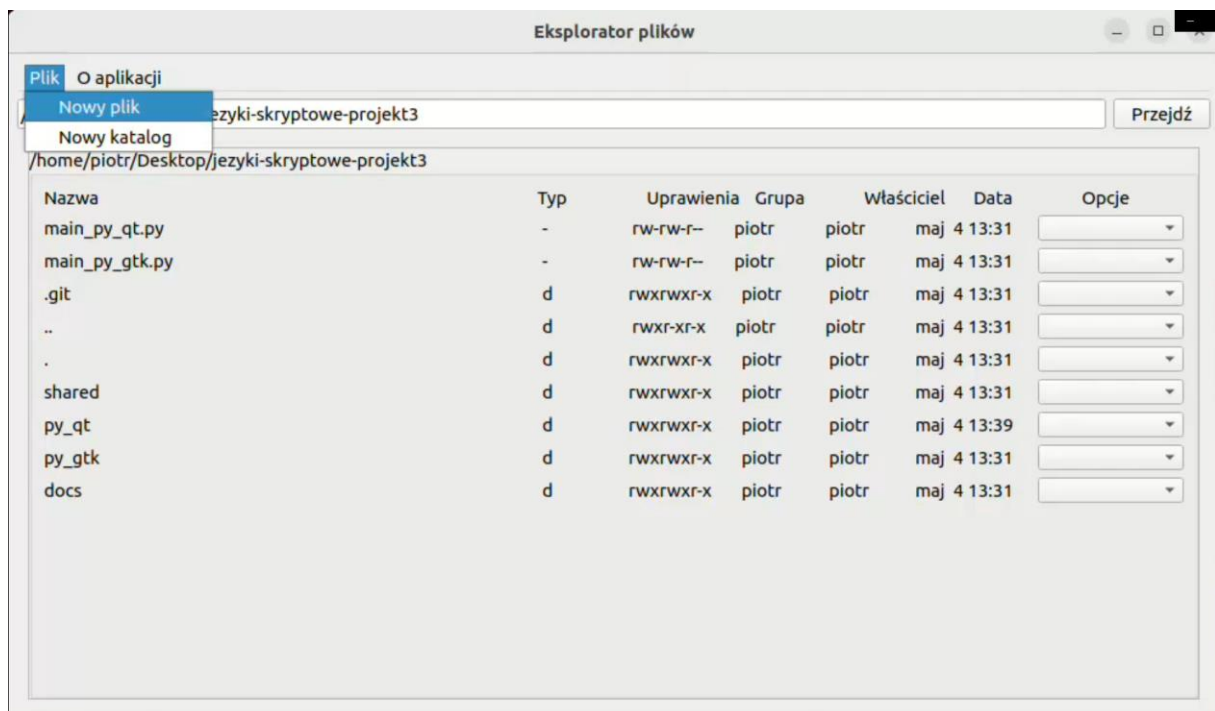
Eksplorator plików

Plik O aplikacji

Nowy plik
Nowy katalog

ezyki-skryptowe-projekt3

Przejdź

/home/piotr/Desktop/jezyki-skryptowe-projekt3

| Nazwa | Typ | Uprawienia | Grupa | Właściciel | Data | Opcje |
|---|---|---|---|---|---|---|
| main_py_qt.py | - | rw-rw-r-- | piotr | piotr | maj 4 13:31 | |
| main_py_gtk.py | - | rw-rw-r-- | piotr | piotr | maj 4 13:31 | |
| .git | d | rwxrwxr-x | piotr | piotr | maj 4 13:31 | |
| .. | d | rwxr-xr-x | piotr | piotr | maj 4 13:31 | |
| . | d | rwxrwxr-x | piotr | piotr | maj 4 13:31 | |
| shared | d | rwxrwxr-x | piotr | piotr | maj 4 13:31 | |
| py_qt | d | rwxrwxr-x | piotr | piotr | maj 4 13:39 | |
| py_gtk | d | rwxrwxr-x | piotr | piotr | maj 4 13:31 | |
| docs | d | rwxrwxr-x | piotr | piotr | maj 4 13:31 | |